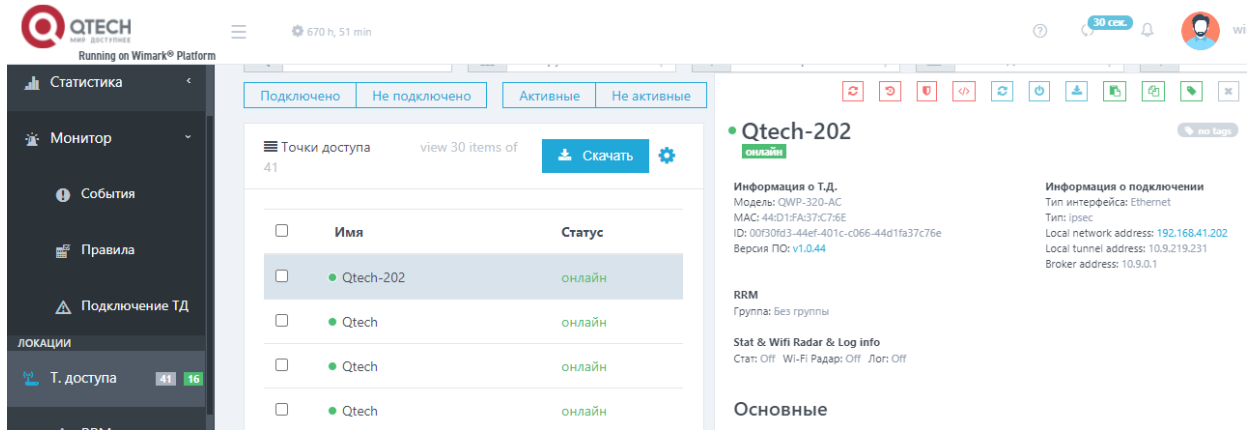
QTECH
МЫ ДОСТУПНЕЕ
Running on Wimark® Platform

670 h, 51 min

30 сек.

wi

Статистика

Монитор

События

Правила

Подключение ТД

ЛОКАЦИИ

Т. доступа 41 16

Подключено | Не подключено | Активные | Не активные

Точки доступа 41
view 30 items of
Скачать

| | Имя | Статус |
|---|---|---|
| | Qtech-202 | онлайн |
| | Qtech | онлайн |
| | Qtech | онлайн |
| | Qtech | онлайн |

Qtech-202
онлайн
no tags

Информация о Т.Д.
Модель: QWP-320-AC
MAC: 44:D1:FA:37:C7:6E
ID: 00f30fd3-44ef-401c-c066-44d1fa37c76e
Версия ПО: v1.0.44

Информация о подключении
Тип интерфейса: Ethernet
Тип: ipsec
Local network address: 192.168.41.202
Local tunnel address: 10.9.219.231
Broker address: 10.9.0.1

RRM
Группа: Без группы

Stat & Wifi Radar & Log info
Стат: Off Wi-Fi Радар: Off Лог: Off

Основные